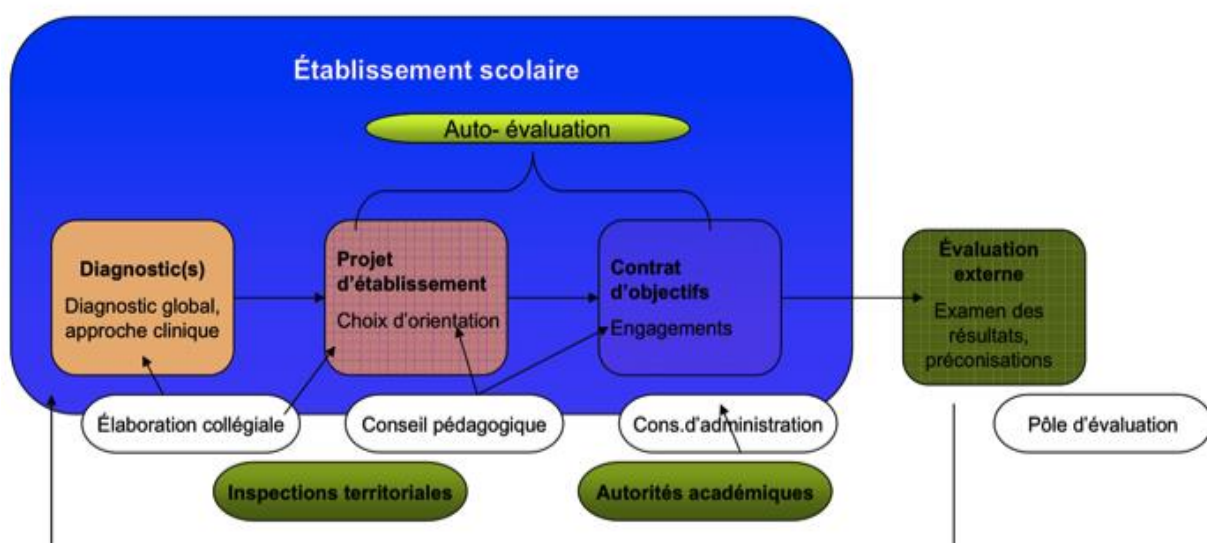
Établissement scolaire

Auto- évaluation

Diagnostic(s)
Diagnostic global, approche clinique

Projet d'établissement
Choix d'orientation

Contrat d'objectifs
Engagements

Évaluation externe
Examen des résultats, préconisations

Élaboration collégiale

Conseil pédagogique

Cons.d'administration

Pôle d'évaluation

Inspections territoriales

Autorités académiques